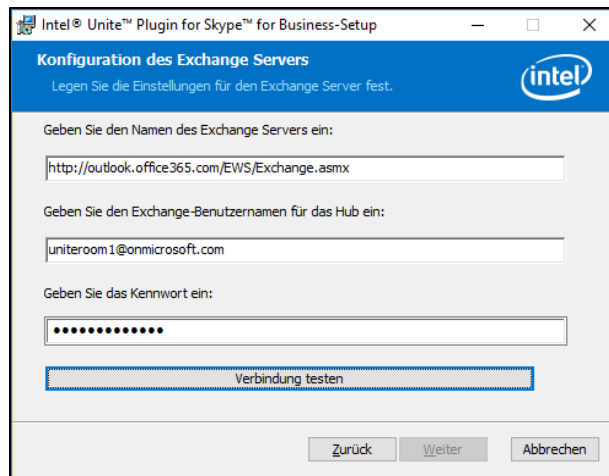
Intel® Unite™ Plugin for Skype™ for Business-Setup

Konfiguration des Exchange Servers

Legen Sie die Einstellungen für den Exchange Server fest.

intel

Geben Sie den Namen des Exchange Servers ein:

http://outlook.office365.com/EWS/Exchange.asmx

Geben Sie den Exchange-Benutzernamen für das Hub ein:

uniteroom1@onmicrosoft.com

Geben Sie das Kennwort ein:

•••••••••••••

Verbindung testen

Zurück Weiter Abbrechen